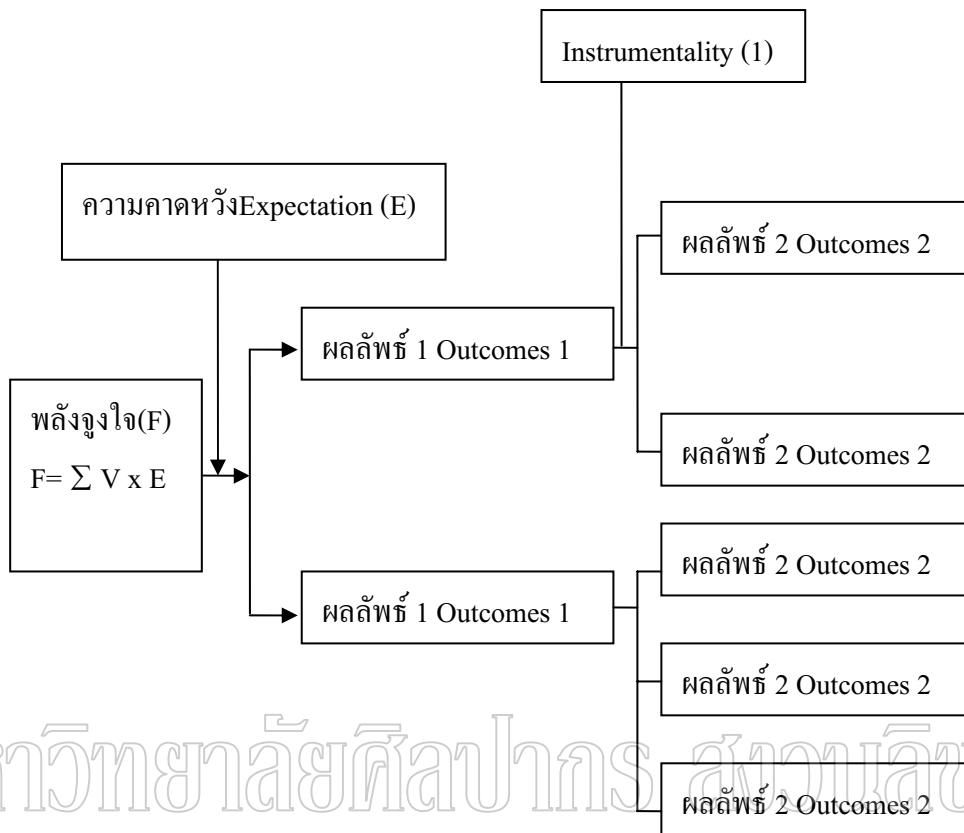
Instrumentality (1)

ความคาดหวังExpectation (E)

พลังจูงใจ(F)
F= $\sum$ V x E

ผลลัพธ์ 1 Outcomes 1

ผลลัพธ์ 1 Outcomes 1

ผลลัพธ์ 2 Outcomes 2

ผลลัพธ์ 2 Outcomes 2

ผลลัพธ์ 2 Outcomes 2

ผลลัพธ์ 2 Outcomes 2

ผลลัพธ์ 2 Outcomes 2

าวิทยาลัยศิลปากร สงวนลิข